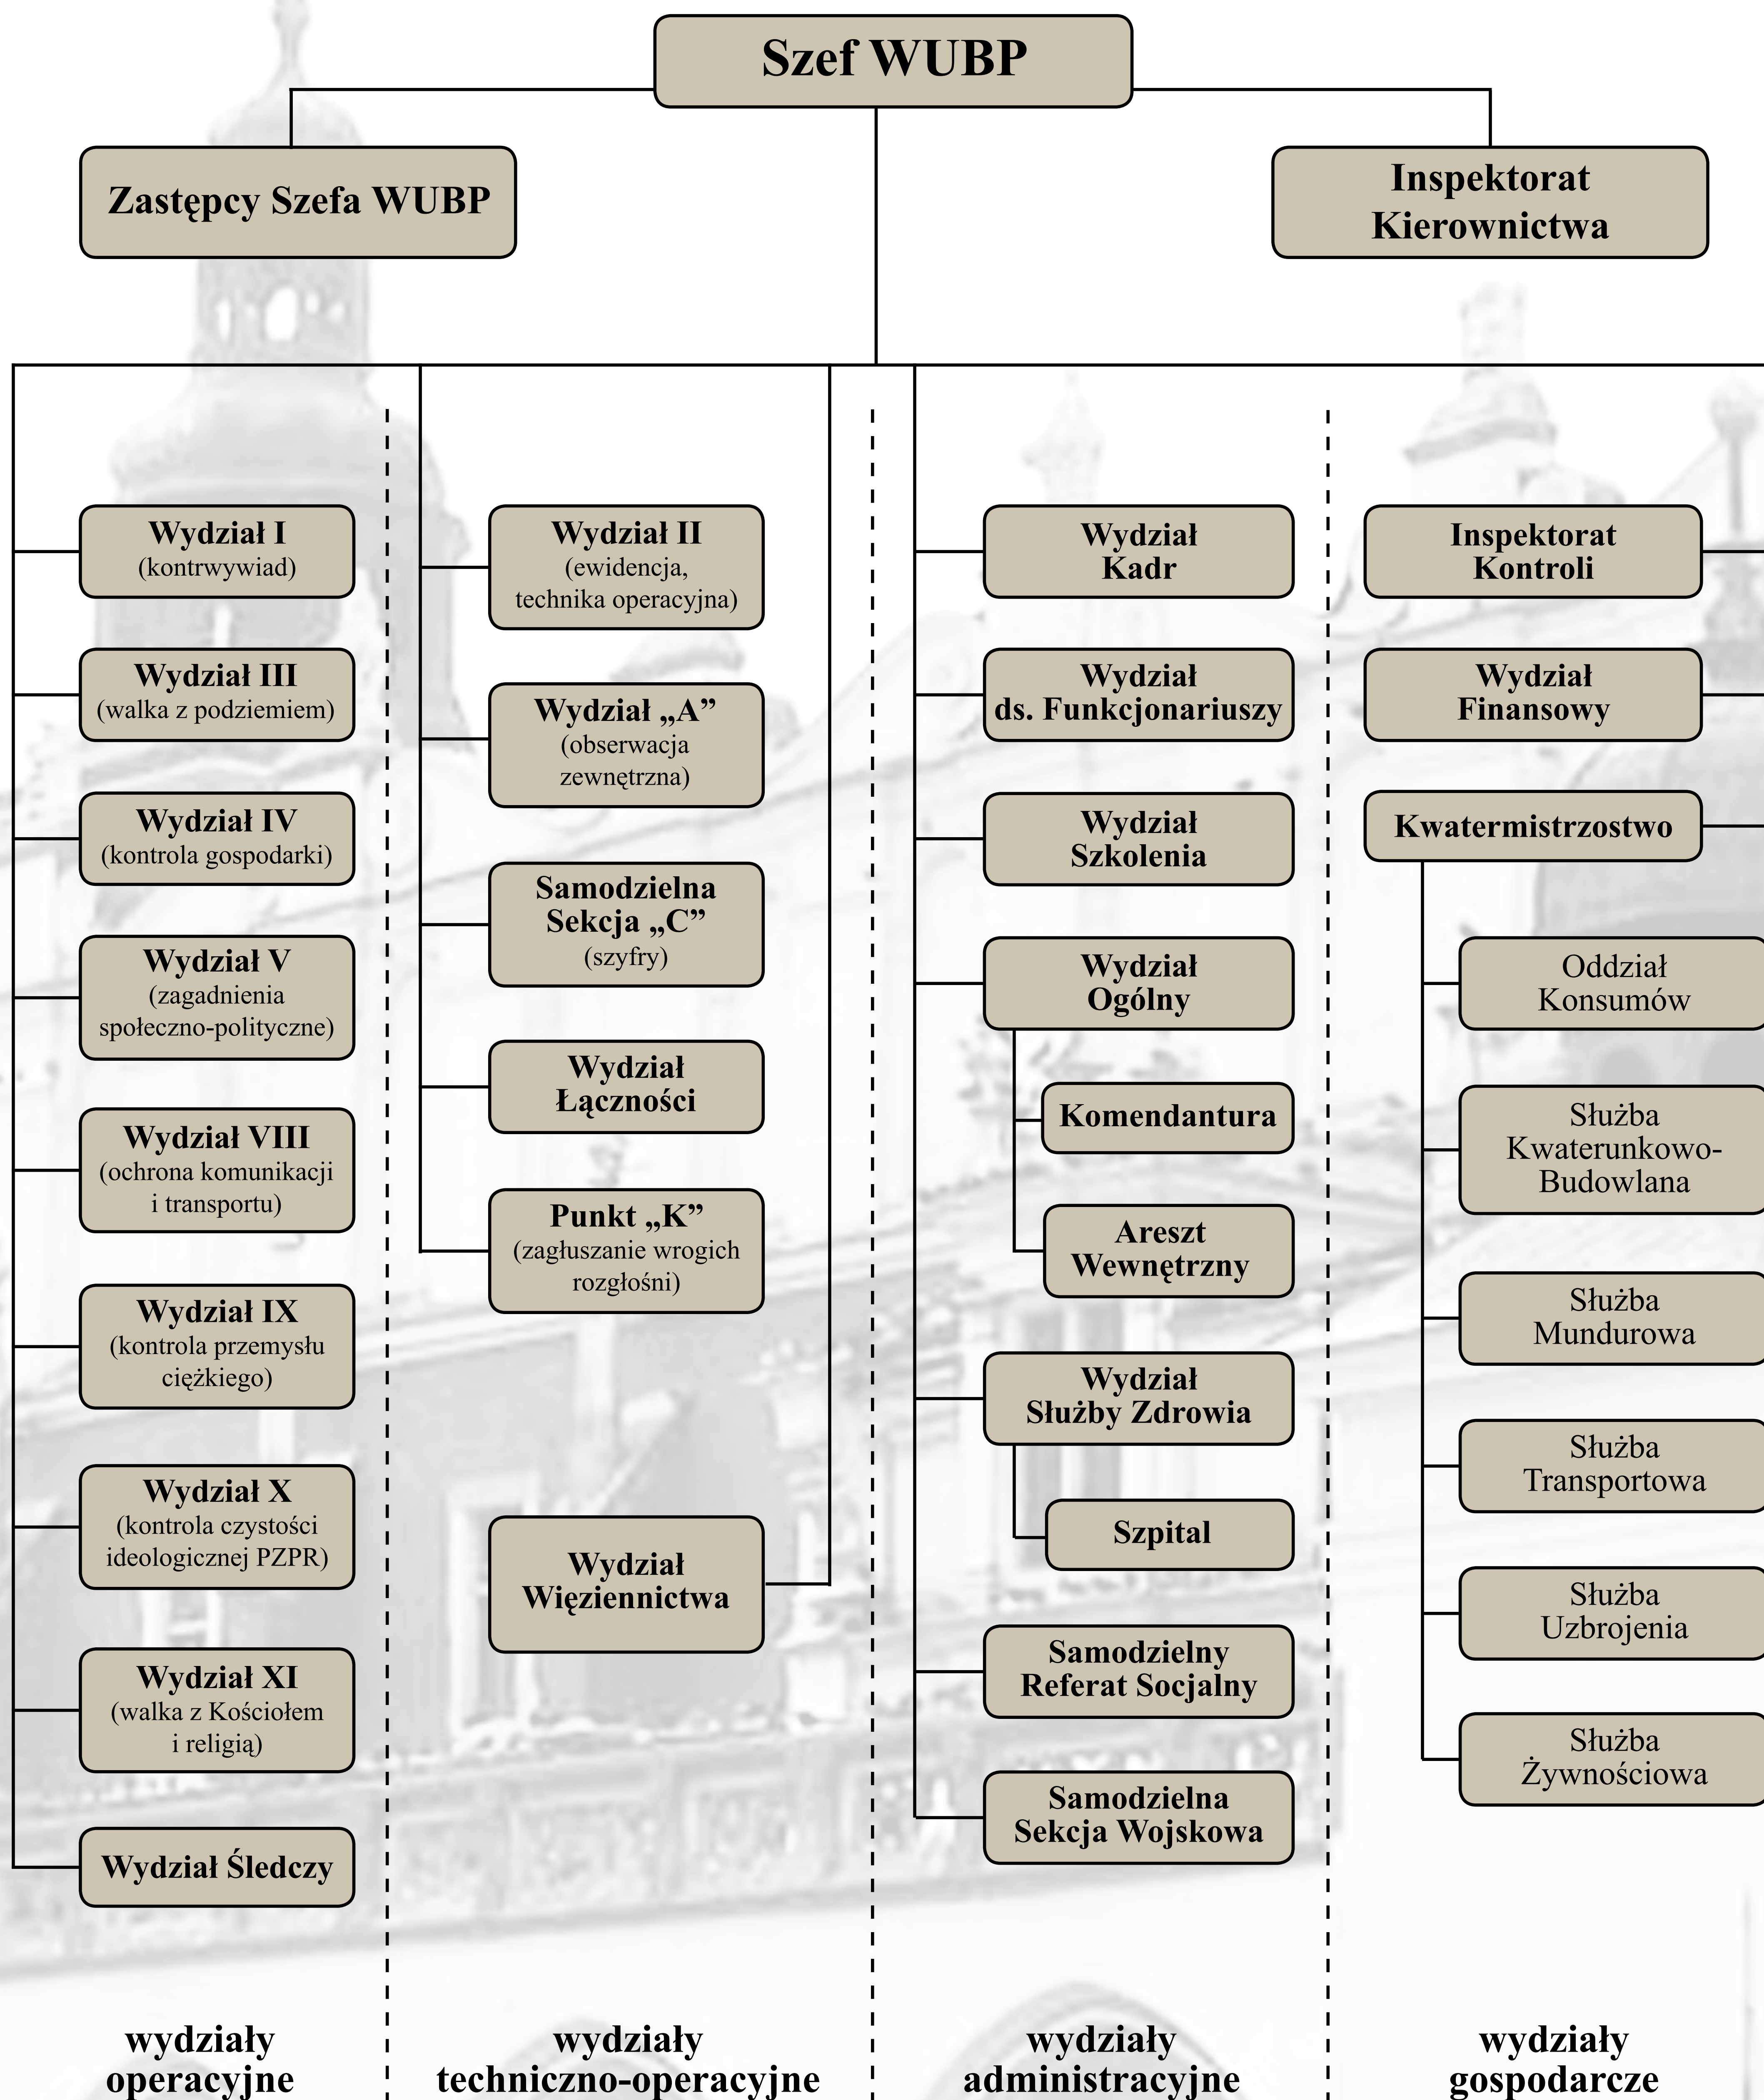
Szef WUBP

Zastępcy Szefa WUBP

Inspektorat Kierownictwa

Wydział I (kontrwywiad)

Wydział III (walka z podziemiem)

Wydział IV (kontrola gospodarki)

Wydział V (zagadnienia społeczno-polityczne)

Wydział VIII (ochrona komunikacji i transportu)

Wydział IX (kontrola przemysłu ciężkiego)

Wydział X (kontrola czystości ideologicznej PZPR)

Wydział XI (walka z Kościołem i religią)

Wydział Śledczy

Wydział II (ewidencja, technika operacyjna)

Wydział „A” (obserwacja zewnętrzna)

Samodzielna Sekcja „C” (szyfry)

Wydział Łączności

Punkt „K” (zagłuszanie wrogich rozgłośni)

Wydział Więziennictwa

Wydział Kadr

Wydział ds. Funkcjonariuszy

Wydział Szkolenia

Wydział Ogólny

Komendantura

Areszt Wewnętrzny

Wydział Służby Zdrowia

Szpital

Samodzielny Referat Socjalny

Samodzielna Sekcja Wojskowa

Inspektorat Kontroli

Wydział Finansowy

Kwatermistrzostwo

Oddział Konsumów

Służba Kwaterunkowo-Budowlana

Służba Mundurowa

Służba Transportowa

Służba Uzbrojenia

Służba Żywnościowa

wydziały operacyjne

wydziały techniczno-operacyjne

wydziały administracyjne

wydziały gospodarcze